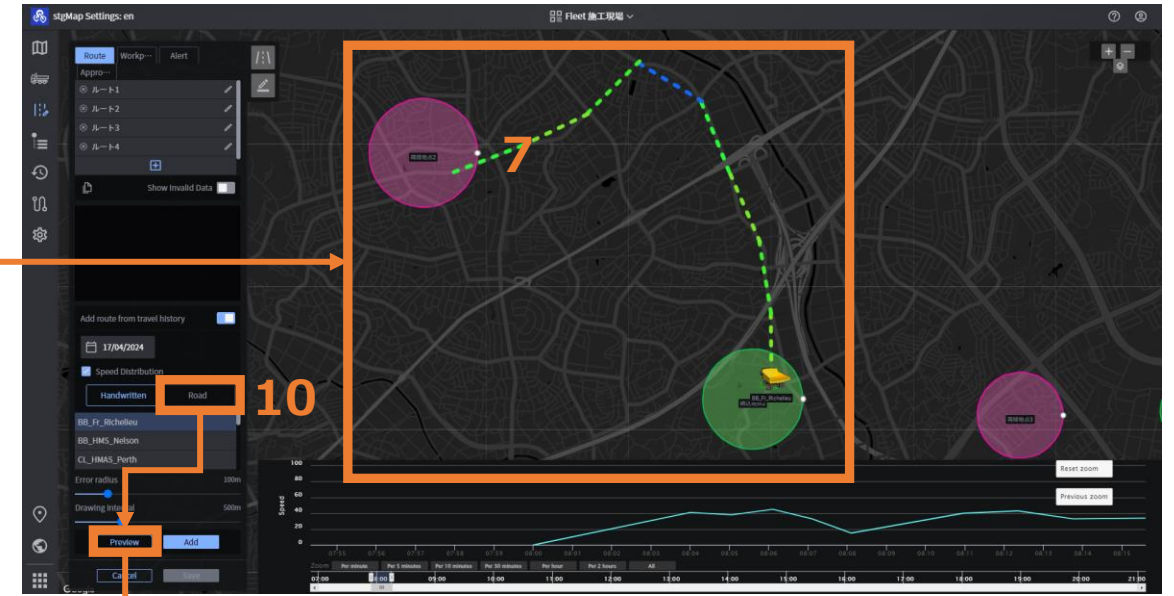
stgMap Settings: en

Fleet 施工現場

Route Workp··· Alert Appro···

ルート1
ルート2
ルート3
ルート4

Show Invalid Data

Add route from travel history

17/04/2024

Speed Distribution

Handwritten Road

10

BB_Fr_Richelieu
BB_HMS_Nelson
CL_HMAS_Perth

Error radius 100m

Drawing interval 500m

Preview Add

Cancel Save

7

BB_Fr_Richelieu

Reset zoom

Previous zoom

100
80
60
40
20
0

Speed

07:55 07:56 07:57 07:58 07:59 08:00 08:01 08:02 08:03 08:04 08:05 08:06 08:07 08:08 08:09 08:10 08:11 08:12 08:13 08:14 08:15

Zoom Per minute Per 5 minutes Per 10 minutes Per 30 minutes Per hour Per 2 hours All

07:00 08:00 09:00 10:00 11:00 12:00 13:00 14:00 15:00 16:00 17:00 18:00 19:00 20:00 21:00